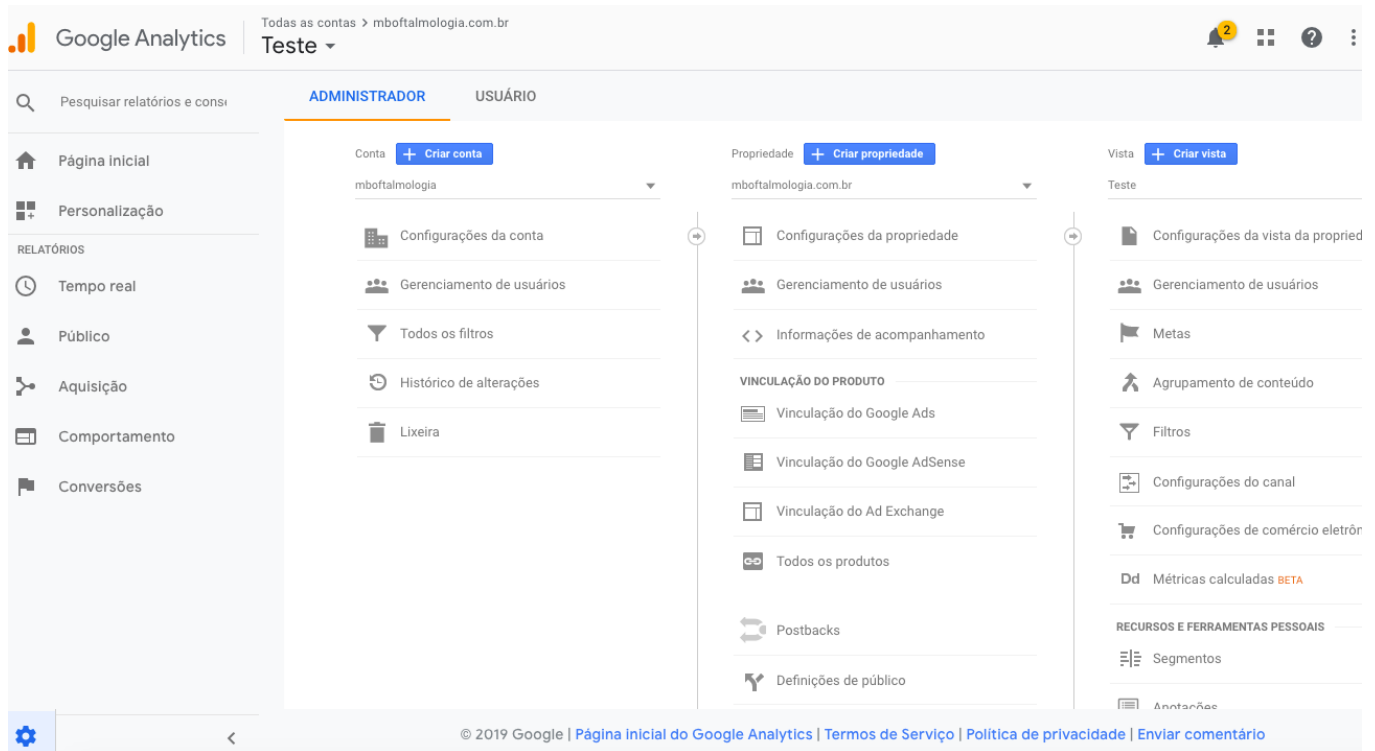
Google Analytics

Todas as contas > mboftalmologia.com.br
Teste

2

Pesquisar relatórios e cons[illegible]

Página inicial

Personalização

RELATÓRIOS

Tempo real

Público

Aquisição

Comportamento

Conversões

ADMINISTRADOR

USUÁRIO

Conta + Criar conta

mboftalmologia

Configurações da conta

Gerenciamento de usuários

Todos os filtros

Histórico de alterações

Lixeira

Propriedade + Criar propriedade

mboftalmologia.com.br

Configurações da propriedade

Gerenciamento de usuários

Informações de acompanhamento

VINCULAÇÃO DO PRODUTO

Vinculação do Google Ads

Vinculação do Google AdSense

Vinculação do Ad Exchange

Todos os produtos

Postbacks

Definições de público

Vista + Criar vista

Teste

Configurações da vista da propried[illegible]

Gerenciamento de usuários

Metas

Agrupamento de conteúdo

Filtros

Configurações do canal

Configurações de comércio eletrôn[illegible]

Dd Métricas calculadas BETA

RECURSOS E FERRAMENTAS PESSOAIS

Segmentos

Anotações

© 2019 Google | Página inicial do Google Analytics | Termos de Serviço | Política de privacidade | Enviar comentário